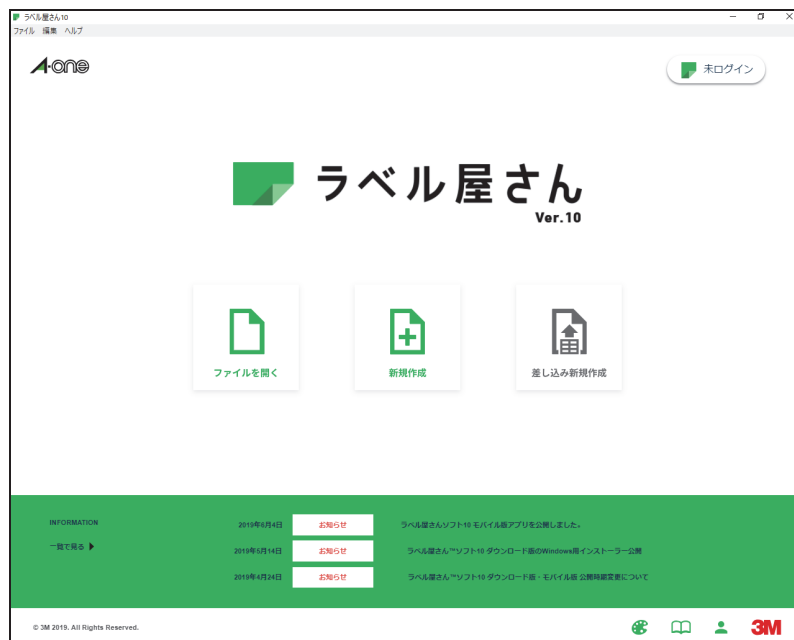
ラベル屋さん10
ファイル 編集 ヘルプ

A-one

未ログイン

ラベル屋さん
Ver.10

ファイルを開く

新規作成

差し込み新規作成

INFORMATION

一覧で見る

2019年6月4日 お知らせ ラベル屋さんソフト10 モバイル版アプリを公開しました。

2019年5月14日 お知らせ ラベル屋さん™ソフト10 ダウンロード版のWindows用インストーラー公開

2019年4月24日 お知らせ ラベル屋さん™ソフト10 ダウンロード版・モバイル版 公開時期変更について

© 3M 2019. All Rights Reserved.

3M